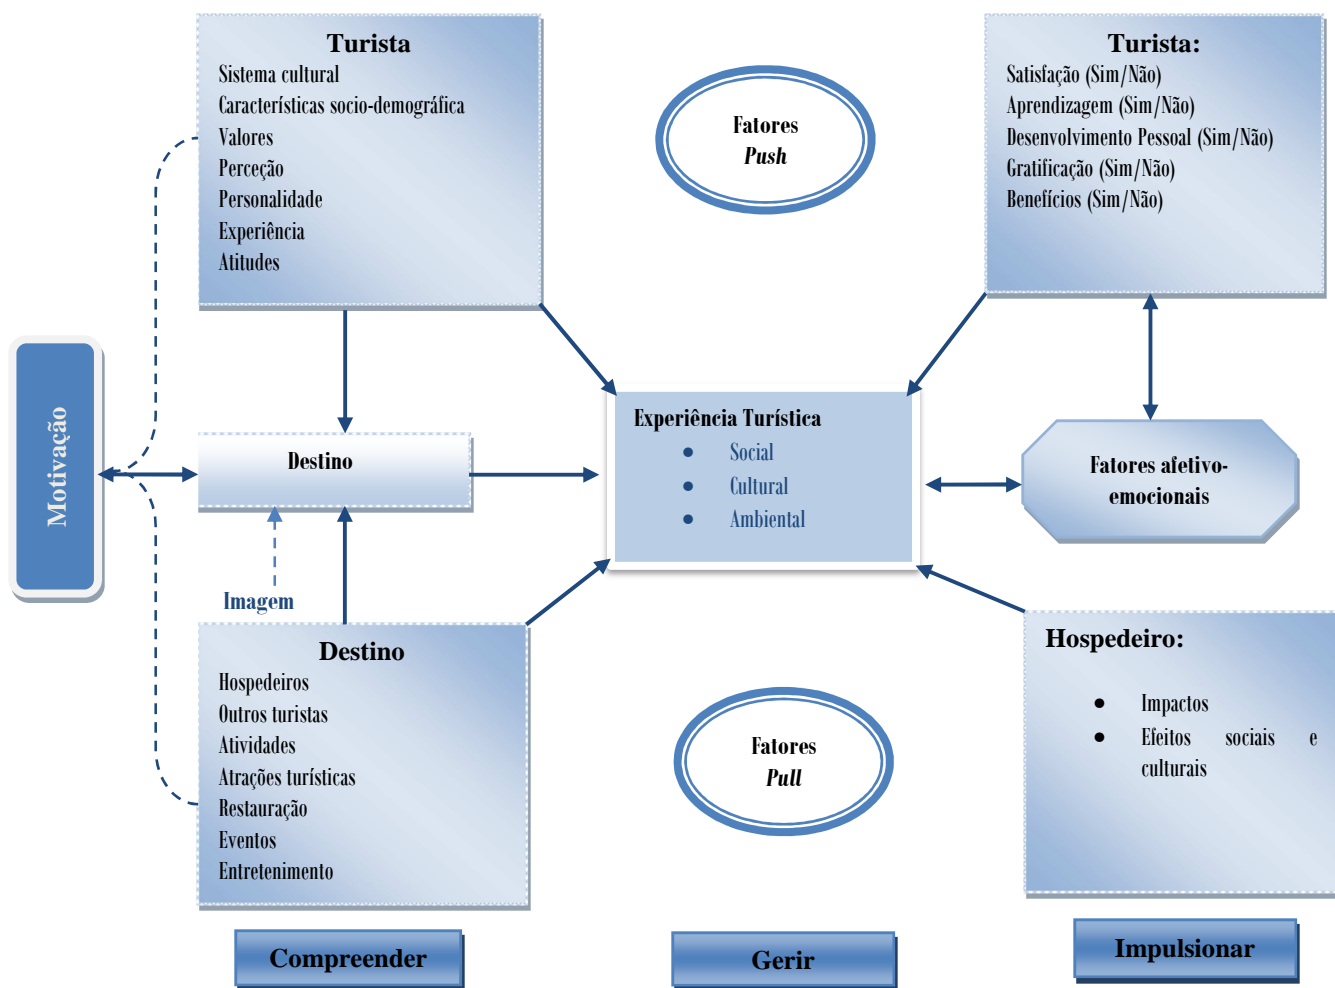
Turista
Sistema cultural
Características socio-demográfica
Valores
Perceção
Personalidade
Experiência
Atitudes

Fatores
Push

Turista:
Satisfação (Sim/Não)
Aprendizagem (Sim/Não)
Desenvolvimento Pessoal (Sim/Não)
Gratificação (Sim/Não)
Benefícios (Sim/Não)

Motivação

Destino

Experiência Turística
- Social
- Cultural
- Ambiental

Fatores afetivo-emocionais

Imagem

Destino
Hospedeiros
Outros turistas
Atividades
Atrações turísticas
Restauração
Eventos
Entretenimento

Fatores
Pull

Hospedeiro:
- Impactos
- Efeitos sociais e culturais

Compreender

Gerir

Impulsionar